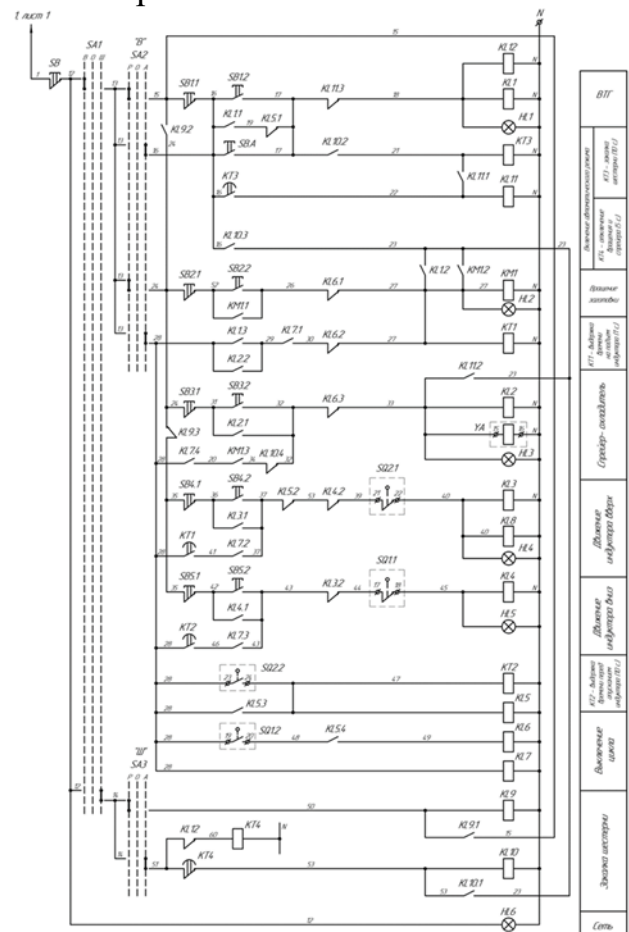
Т лист 1

SB
SA1
"В"
SA2
SB1.1
SB1.2
KL11.3
KL1.2
KL1
HL1
KL9.2
KL1.1
KL5.1
SBA
KL10.2
KT3
KT3
KL11.1
KL11
KL10.3
KL1.2
KM1.2
SB2.1
SB2.2
KL6.1
KM1
HL2
KM1.1
KL1.3
KL7.1
KL6.2
KT1
KL2.2
KL11.2
SB3.1
SB3.2
KL6.3
KL2
KL2.1
KL9.3
YA
KL7.4
KM1.3
KL10.4
HL3
SB4.1
SB4.2
SQ2.1
KL5.2
KL4.2
KL3
KL3.1
KT1
KL7.2
KL8
HL4
SB5.1
SB5.2
SQ1.1
KL3.2
KL4
KL4.1
KT2
KL7.3
HL5
SQ2.2
KT2
KL5.3
KL5
SQ1.2
KL5.4
KL6
KL7
"Ш"
SA3
KL9
KL9.1
KL1.2
KT4
N
KT4
KL10
KL10.1
HL6
N

ВТГ
КТ3 - задача шестерни (10 с)
Включение автоматического режима
КТ4 - задача вращения и отрезки (5 с)
Вращение заготовки
КТ1 - Выдержка времени на подъем индуктора (7 с)
Спрейер - охладитель
Движение индуктора вверх
Движение индуктора вниз
КТ2 - Выдержка времени перед опусканием индуктора (10 с)
Выключение цикла
Зажим шестерни
Сеть